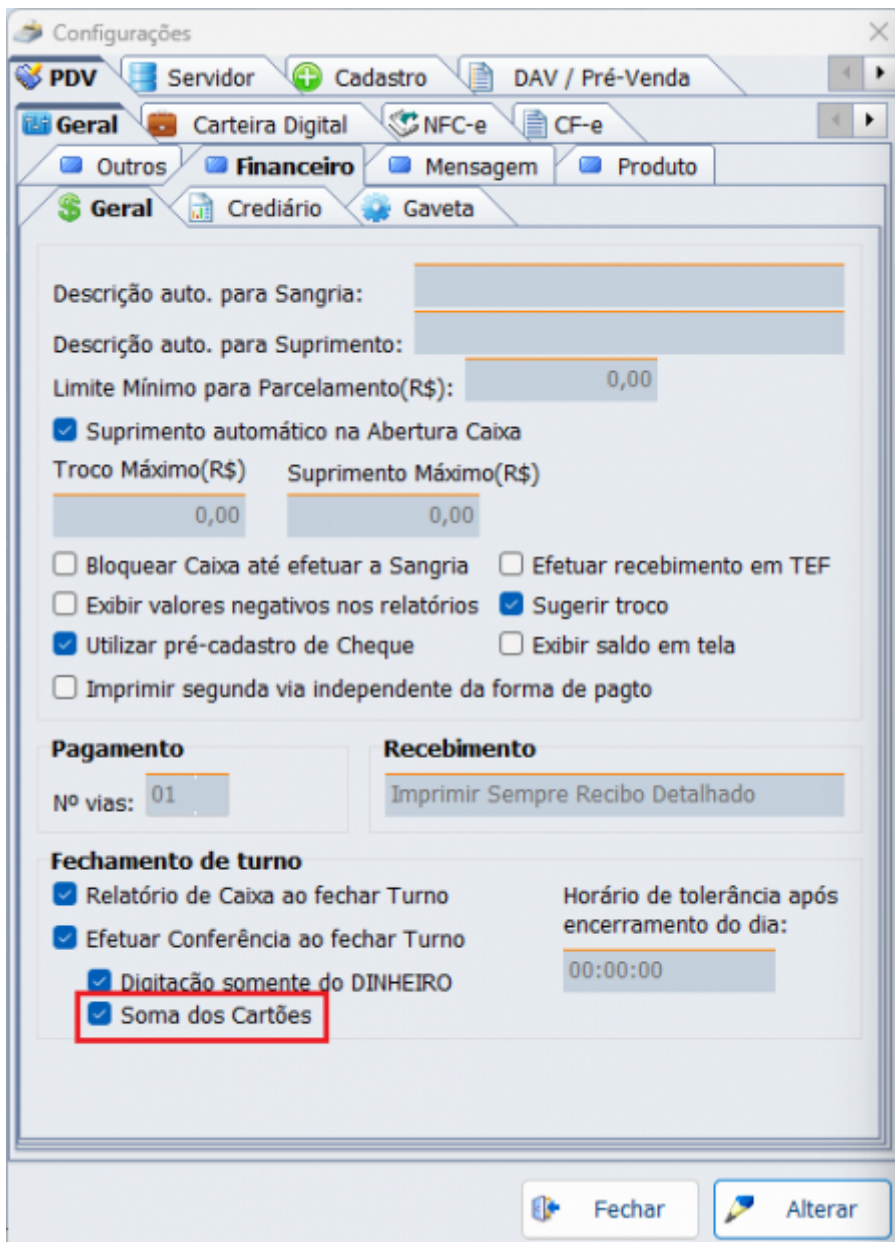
Configurações

PDV | Servidor | Cadastro | DAV / Pré-Venda

Geral | Carteira Digital | NFC-e | CF-e

Outros | Financeiro | Mensagem | Produto

Geral | Crediário | Gaveta

Descrição auto. para Sangria:

Descrição auto. para Suprimento:

Limite Mínimo para Parcelamento(R$): 0,00

Suprimento automático na Abertura Caixa

Troco Máximo(R$)
0,00

Suprimento Máximo(R$)
0,00

Bloquear Caixa até efetuar a Sangria
Efetuar recebimento em TEF
Exibir valores negativos nos relatórios
Sugerir troco
Utilizar pré-cadastro de Cheque
Exibir saldo em tela
Imprimir segunda via independente da forma de pagto

Pagamento
Nº vias: 01

Recebimento
Imprimir Sempre Recibo Detalhado

Fechamento de turno
Relatório de Caixa ao fechar Turno
Efetuar Conferência ao fechar Turno
Digitação somente do DINHEIRO
Soma dos Cartões

Horário de tolerância após encerramento do dia:
00:00:00

Fechar
Alterar